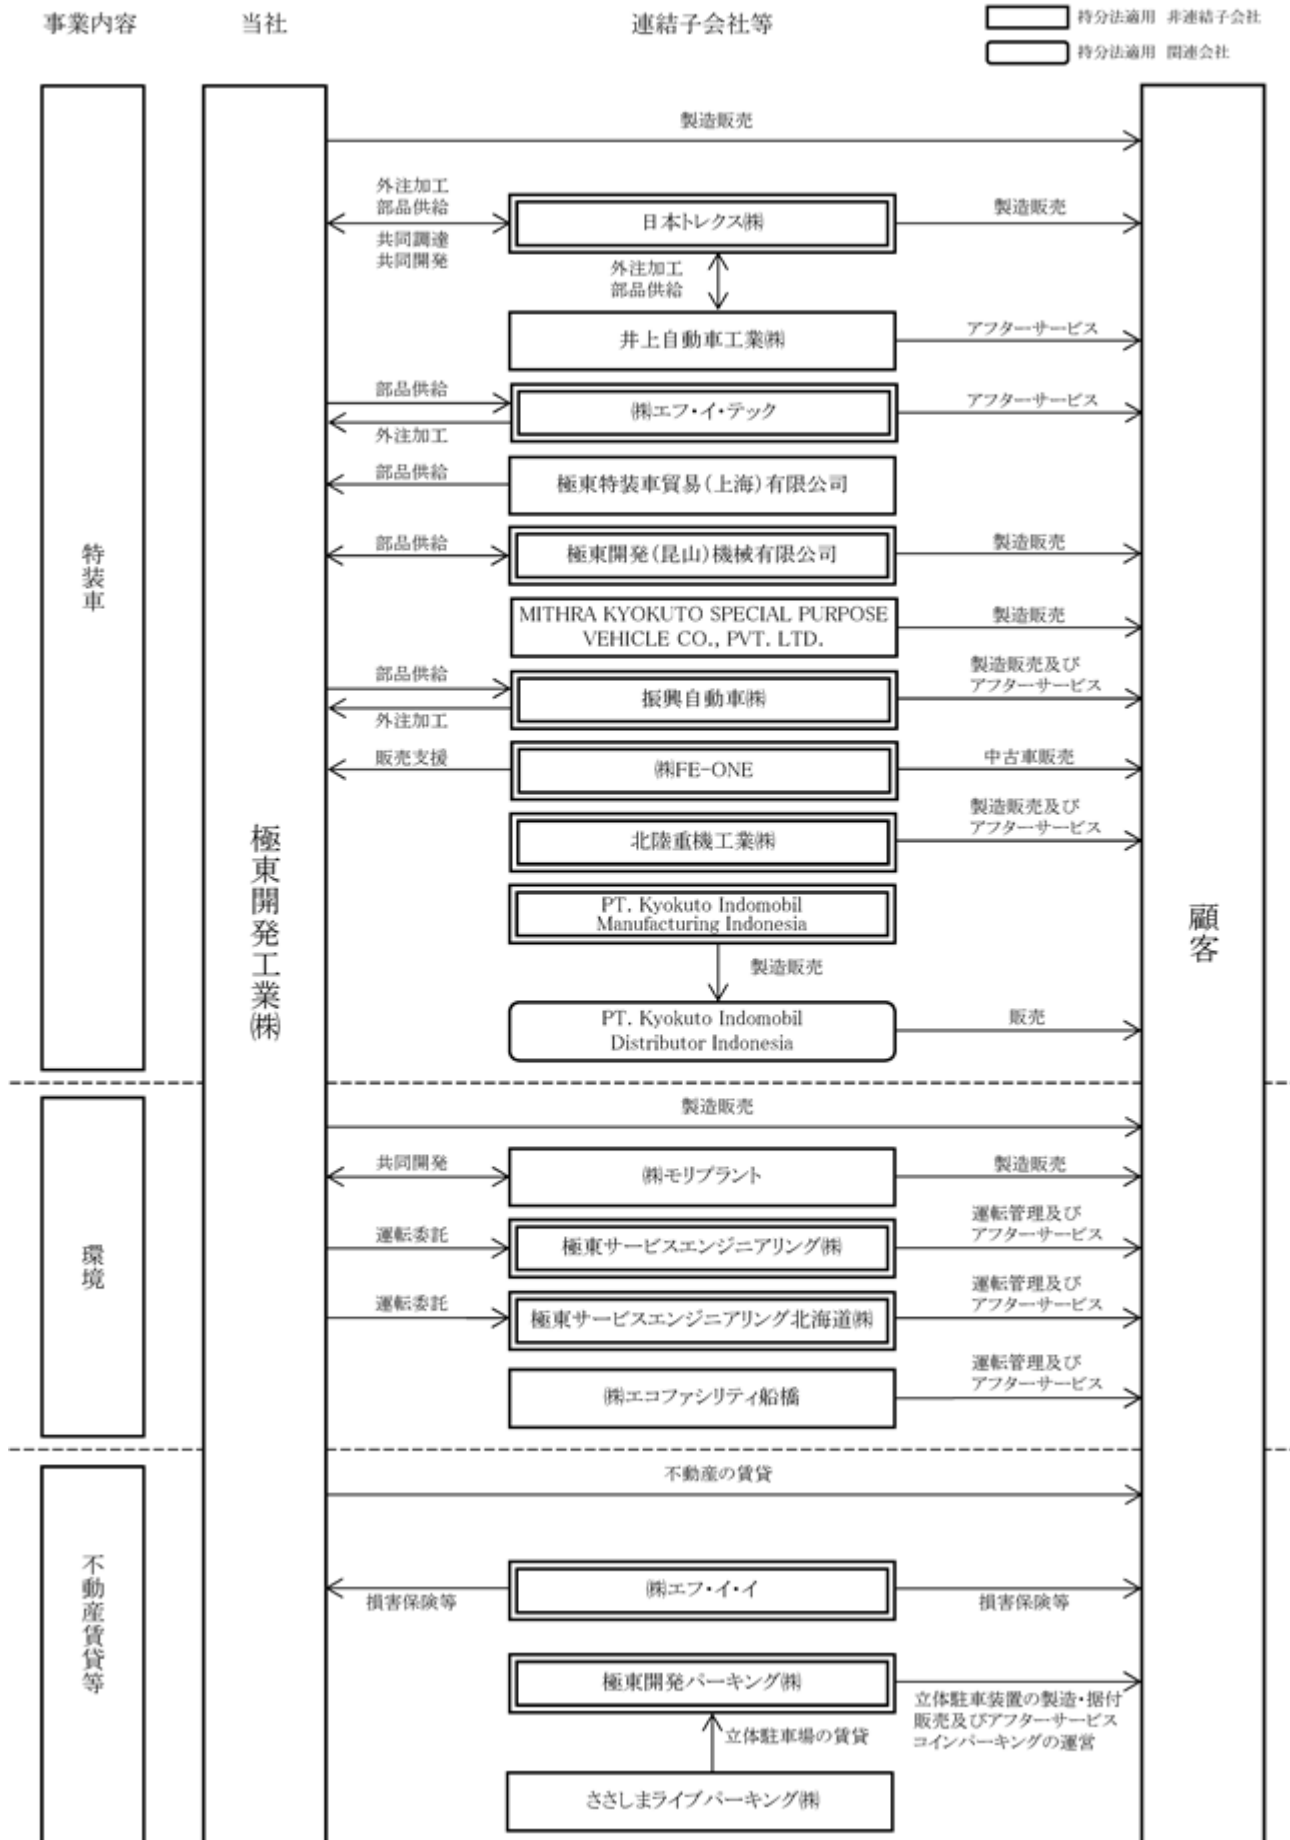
事業内容　当社　連結子会社等

持分法適用 非連結子会社
持分法適用 関連会社

特装車

極東開発工業㈱

製造販売

外注加工
部品供給
共同調達
共同開発

日本トレクス㈱

製造販売

外注加工
部品供給

井上自動車工業㈱

アフターサービス

部品供給
外注加工

㈱エフ・イ・テック

アフターサービス

部品供給

極東特装車貿易（上海）有限公司

部品供給

極東開発（昆山）機械有限公司

製造販売

MITHRA KYOKUTO SPECIAL PURPOSE VEHICLE CO., PVT. LTD.

製造販売

部品供給
外注加工

振興自動車㈱

製造販売及び
アフターサービス

販売支援

㈱FE-ONE

中古車販売

北陸重機工業㈱

製造販売及び
アフターサービス

PT. Kyokuto Indomobil Manufacturing Indonesia

製造販売

PT. Kyokuto Indomobil Distributor Indonesia

販売

顧客

環境

製造販売

共同開発

㈱モリプラント

製造販売

運転委託

極東サービスエンジニアリング㈱

運転管理及び
アフターサービス

運転委託

極東サービスエンジニアリング北海道㈱

運転管理及び
アフターサービス

㈱エコファシリティ船橋

運転管理及び
アフターサービス

不動産賃貸等

不動産の賃貸

損害保険等

㈱エフ・イ・イ

損害保険等

極東開発パーキング㈱

立体駐車装置の製造・据付
販売及びアフターサービス
コインパーキングの運営

立体駐車場の賃貸

ささしまライブパーキング㈱